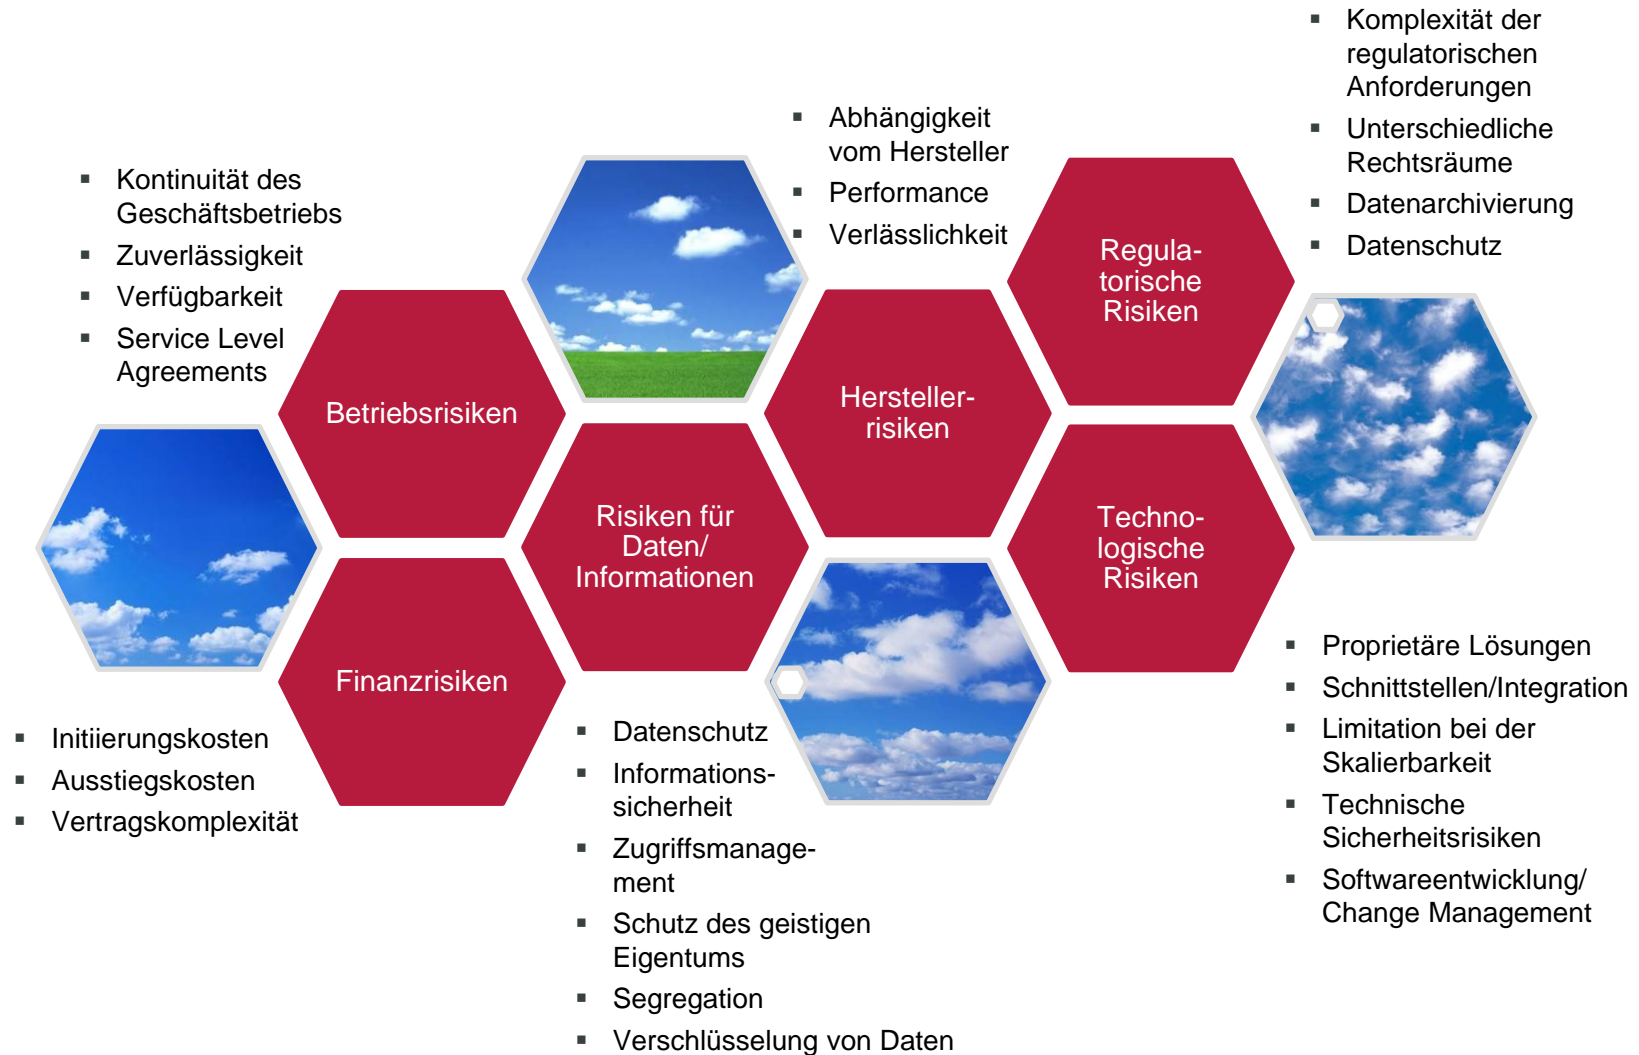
- Komplexität der regulatorischen Anforderungen
- Unterschiedliche Rechtsräume
- Datenarchivierung
- Datenschutz

- Abhängigkeit vom Hersteller
- Performance
- Verlässlichkeit

- Kontinuität des Geschäftsbetriebs
- Zuverlässigkeit
- Verfügbarkeit
- Service Level Agreements

Regulatorische Risiken

Betriebsrisiken

Herstellerrisiken

Risiken für Daten/ Informationen

Technologische Risiken

Finanzrisiken

- Proprietäre Lösungen
- Schnittstellen/Integration
- Limitation bei der Skalierbarkeit
- Technische Sicherheitsrisiken
- Softwareentwicklung/ Change Management

- Initiierungskosten
- Ausstiegskosten
- Vertragskomplexität

- Datenschutz
- Informationssicherheit
- Zugriffsmanagement
- Schutz des geistigen Eigentums
- Segregation
- Verschlüsselung von Daten